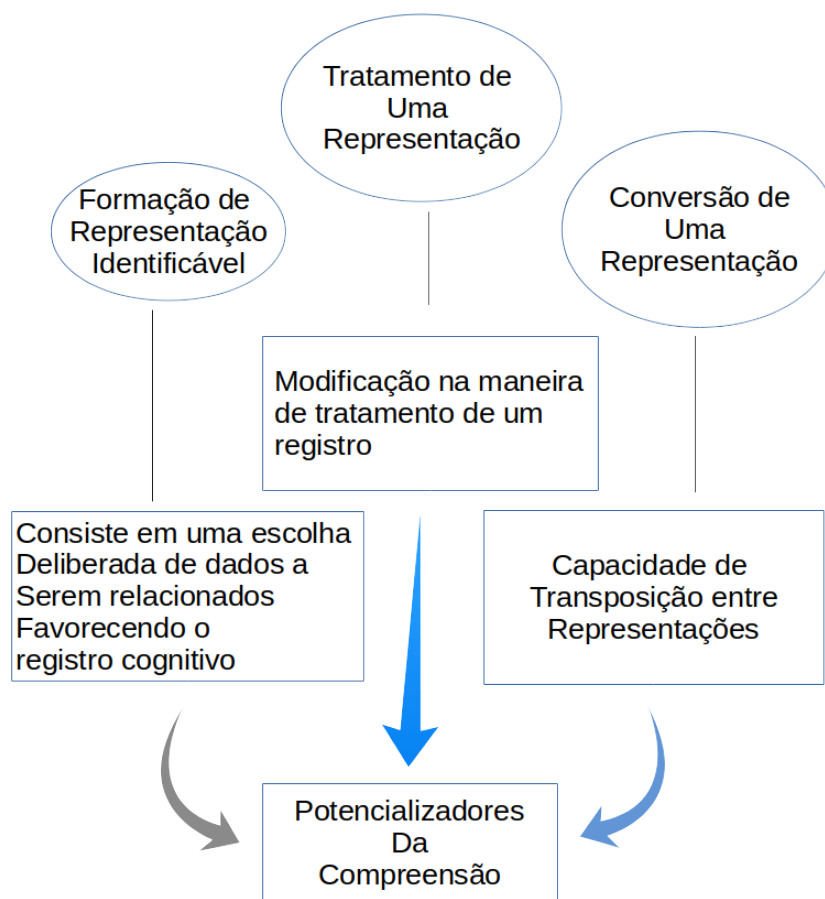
Tratamento de Uma Representação

Formação de Representação Identificável

Conversão de Uma Representação

Modificação na maneira de tratamento de um registro

Consiste em uma escolha Deliberada de dados a Serem relacionados Favorecendo o registro cognitivo

Capacidade de Transposição entre Representações

Potencializadores Da Compreensão